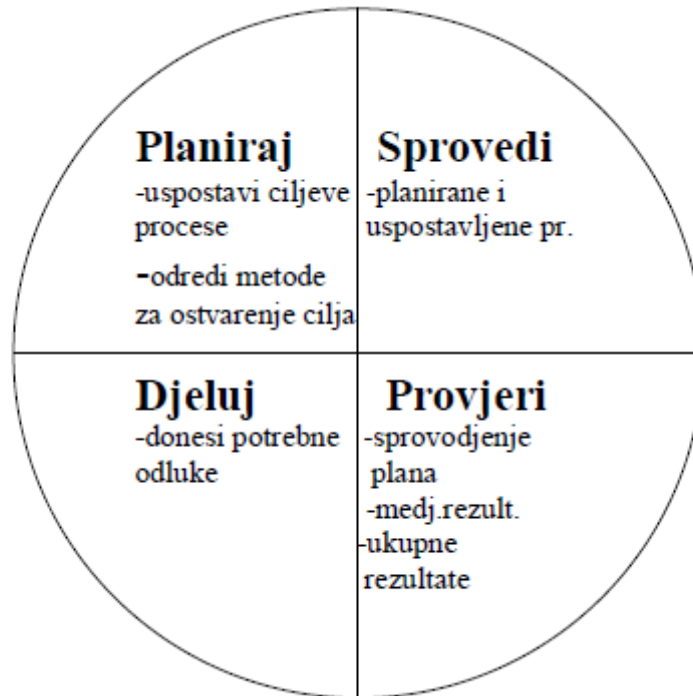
Planiraj
-uspostavi ciljeve procese
-odredi metode za ostvarenje cilja

Sprovedi
-planirane i uspostavljene pr.

Djeluj
-donesi potrebne odluke

Provjeri
-sprovodjenje plana
-medj.rezult.
-ukupne rezultate